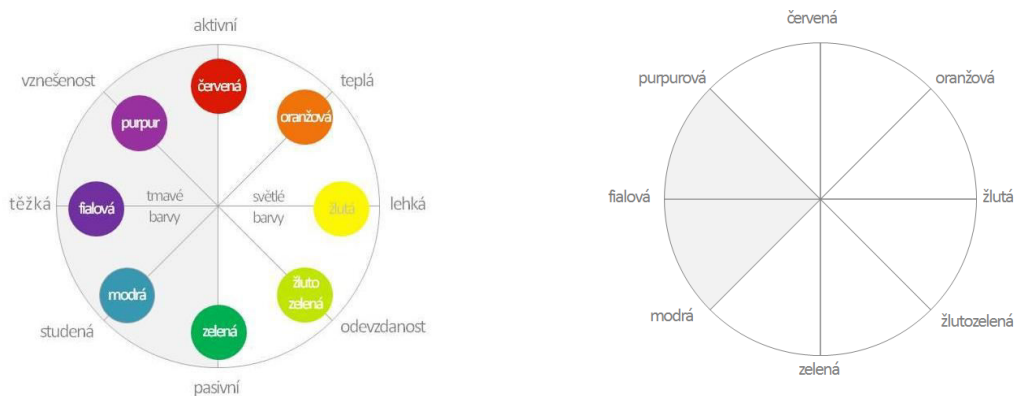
aktivní

vznešenost

teplá

červená

purpur

oranžová

těžká

fialová

tmavé barvy

světlé barvy

žlutá

lehká

modrá

žluto zelená

studená

zelená

odevzdanost

pasivní

červená

purpurová

oranžová

fialová

žlutá

modrá

žlutozelená

zelená